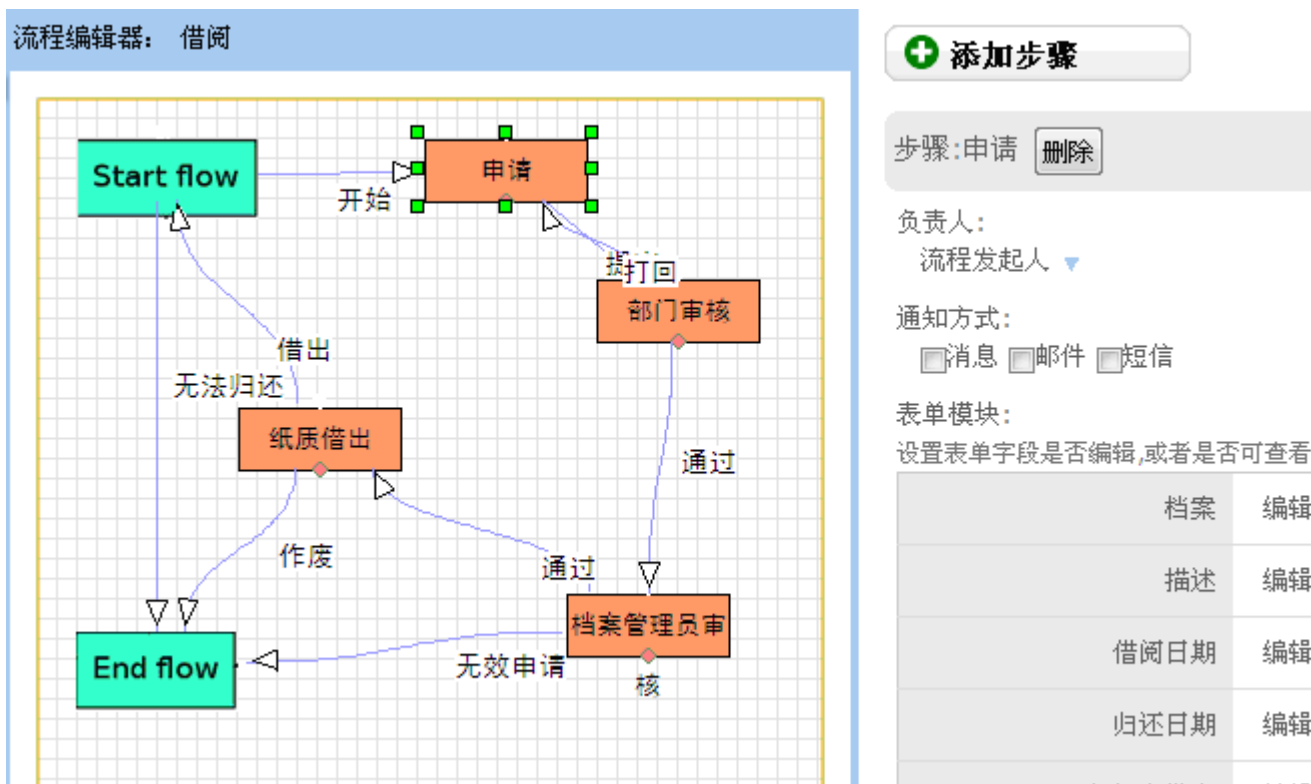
流程编辑器： 借阅

Start flow

开始

申请

打回

部门审核

借出

无法归还

纸质借出

通过

作废

通过

End flow

档案管理员审核

无效申请

添加步骤

步骤:申请 删除

负责人:
流程发起人

通知方式:
消息 邮件 短信

表单模块:
设置表单字段是否编辑,或者是否可查看

| 档案 | 编辑 |
|---|---|
| 描述 | 编辑 |
| 借阅日期 | 编辑 |
| 归还日期 | 编辑 |